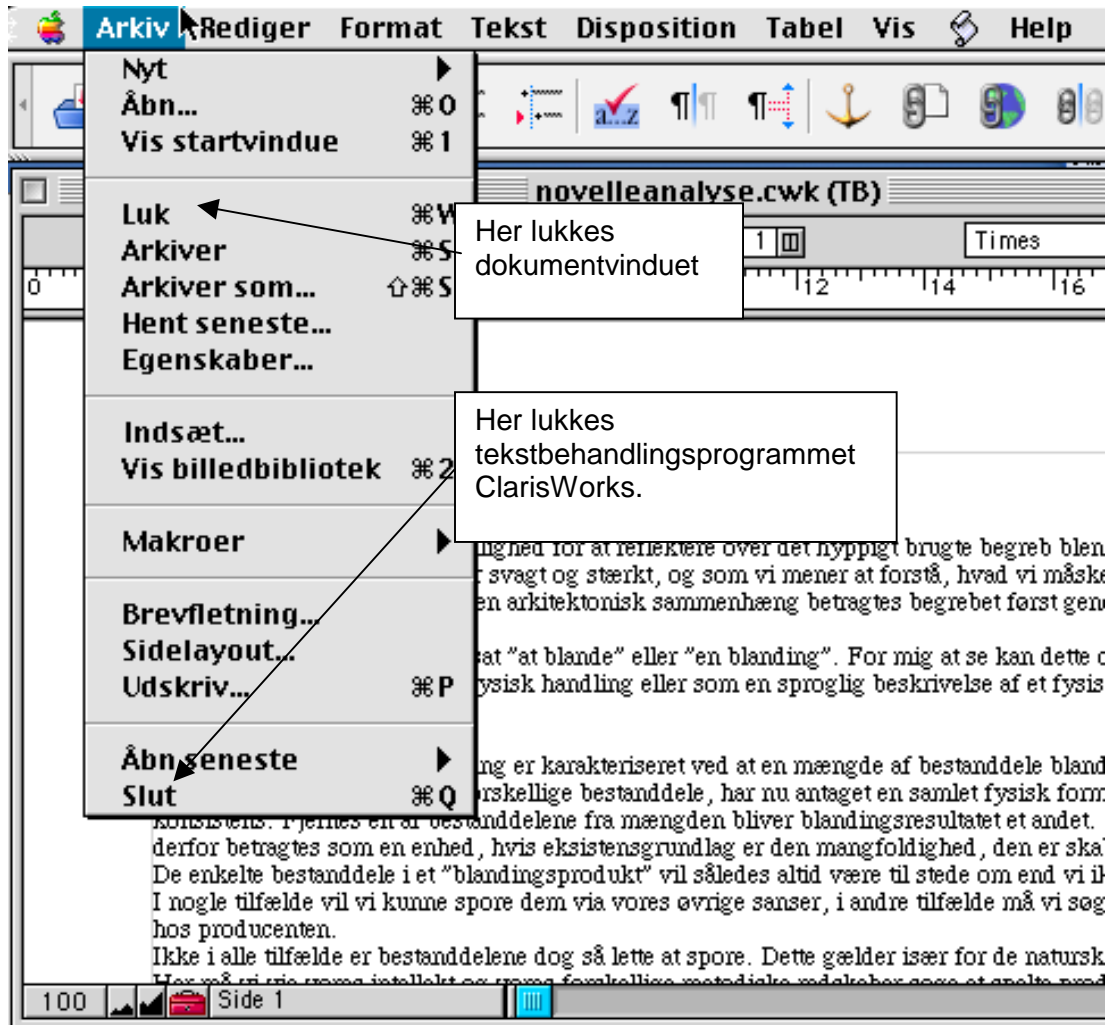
Arkiv Rediger Format Tekst Disposition Tabel Vis Help

Nyt
Åbn... ⌘O
Vis startvindue ⌘1

Luk ⌘W
Arkiver ⌘S
Arkiver som... ⇧⌘S
Hent seneste...
Egenskaber...

Indsæt...
Vis billedbibliotek ⌘2

Makroer

Brevfletning...
Sidelayout...
Udskriv... ⌘P

Åbn seneste
Slut ⌘Q

novelleanalyse.cwk (TB)

Her lukkes dokumentvinduet

1

Times

0 12 14 16

Her lukkes tekstbehandlingsprogrammet ClarisWorks.

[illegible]lighed for at reflektere over det hyppigt brugte begreb blan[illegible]
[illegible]r svagt og stærkt, og som vi mener at forstå, hvad vi måske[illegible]
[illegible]en arkitektonisk sammenhæng betragtes begrebet først gen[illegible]

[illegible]sat "at blande" eller "en blanding". For mig at se kan dette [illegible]
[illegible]ysisk handling eller som en sproglig beskrivelse af et fysis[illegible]

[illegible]ng er karakteriseret ved at en mængde af bestanddele bland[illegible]
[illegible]rskellige bestanddele, har nu antaget en samlet fysisk form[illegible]
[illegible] af bestanddelene fra mængden bliver blandingsresultatet et andet.
derfor betragtes som en enhed, hvis eksistensgrundlag er den mangfoldighed, den er ska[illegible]
De enkelte bestanddele i et "blandingsprodukt" vil således altid være til stede om end vi i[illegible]
I nogle tilfælde vil vi kunne spore dem via vores øvrige sanser, i andre tilfælde må vi søg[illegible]
hos producenten.
Ikke i alle tilfælde er bestanddelene dog så lette at spore. Dette gælder især for de natursk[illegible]
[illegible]

100 Side 1